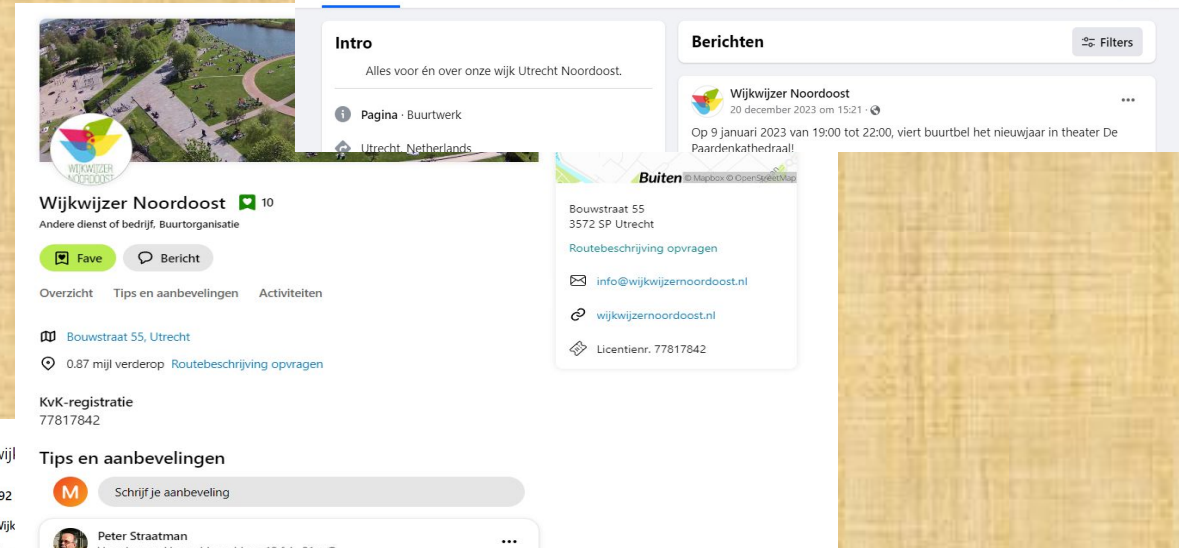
Intro

Alles voor én over onze wijk Utrecht Noordoost.

Pagina · Buurtwerk

Utrecht, Netherlands

Berichten

Filters

Wijkwijzer Noordoost
20 december 2023 om 15:21 ·

Op 9 januari 2023 van 19:00 tot 22:00, viert buurtbel het nieuwjaar in theater De Paardenkathedraal!

WIJKWIJZER NOORDOOST

Wijkwijzer Noordoost 10
Andere dienst of bedrijf, Buurtorganisatie

Fave
Bericht

Overzicht Tips en aanbevelingen Activiteiten

Bouwstraat 55, Utrecht

0.87 mijl verderop Routebeschrijving opvragen

KvK-registratie
77817842

Tips en aanbevelingen

M Schrijf je aanbeveling

Peter Straatman

Buiten © Mapbox © OpenStreetMap

Bouwstraat 55
3572 SP Utrecht

Routebeschrijving opvragen

info@wijkwijzernoordoost.nl

wijkwijzernoordoost.nl

Licentienr. 77817842

wij
92
Wijk